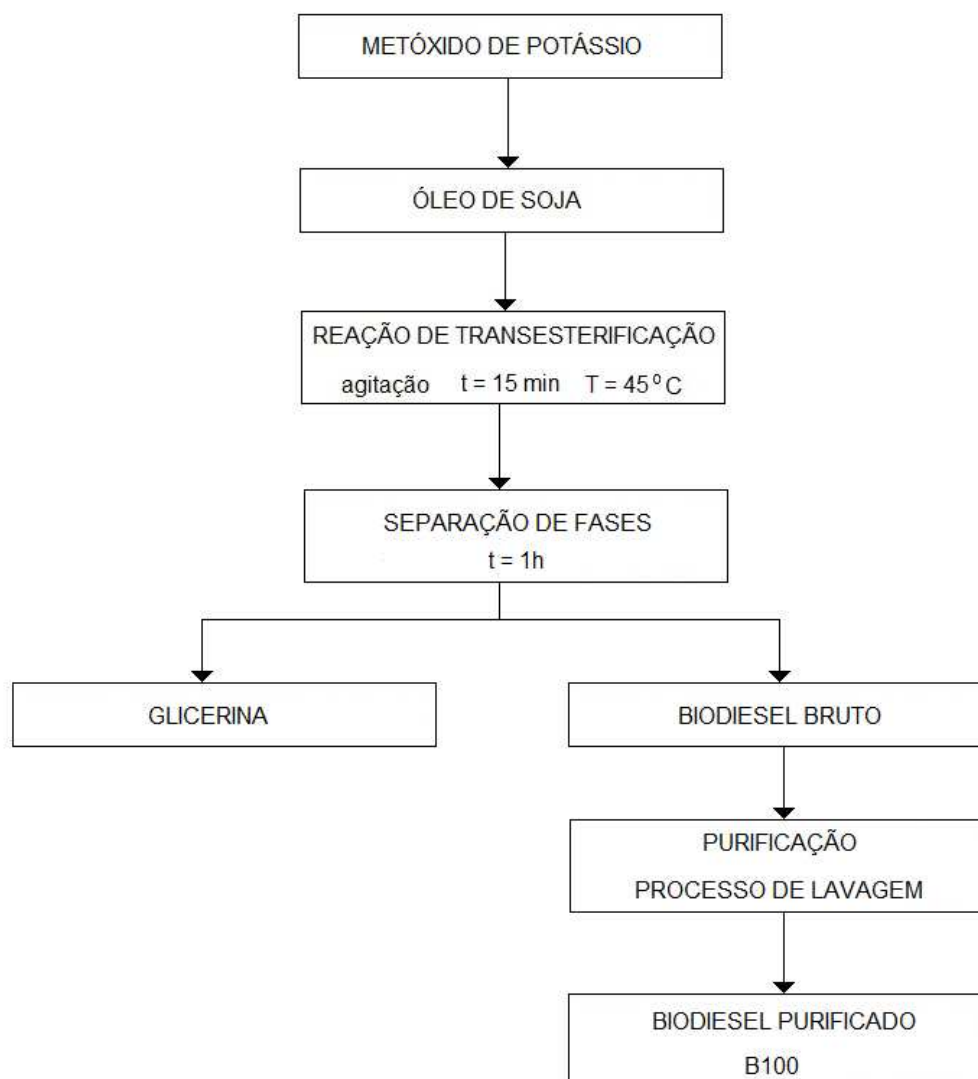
METÓXIDO DE POTÁSSIO

ÓLEO DE SOJA

REAÇÃO DE TRANSESTERIFICAÇÃO
agitação $t = 15$ min $T = 45\,^{o}C$

SEPARAÇÃO DE FASES
$t = 1h$

GLICERINA

BIODIESEL BRUTO

PURIFICAÇÃO
PROCESSO DE LAVAGEM

BIODIESEL PURIFICADO
B100